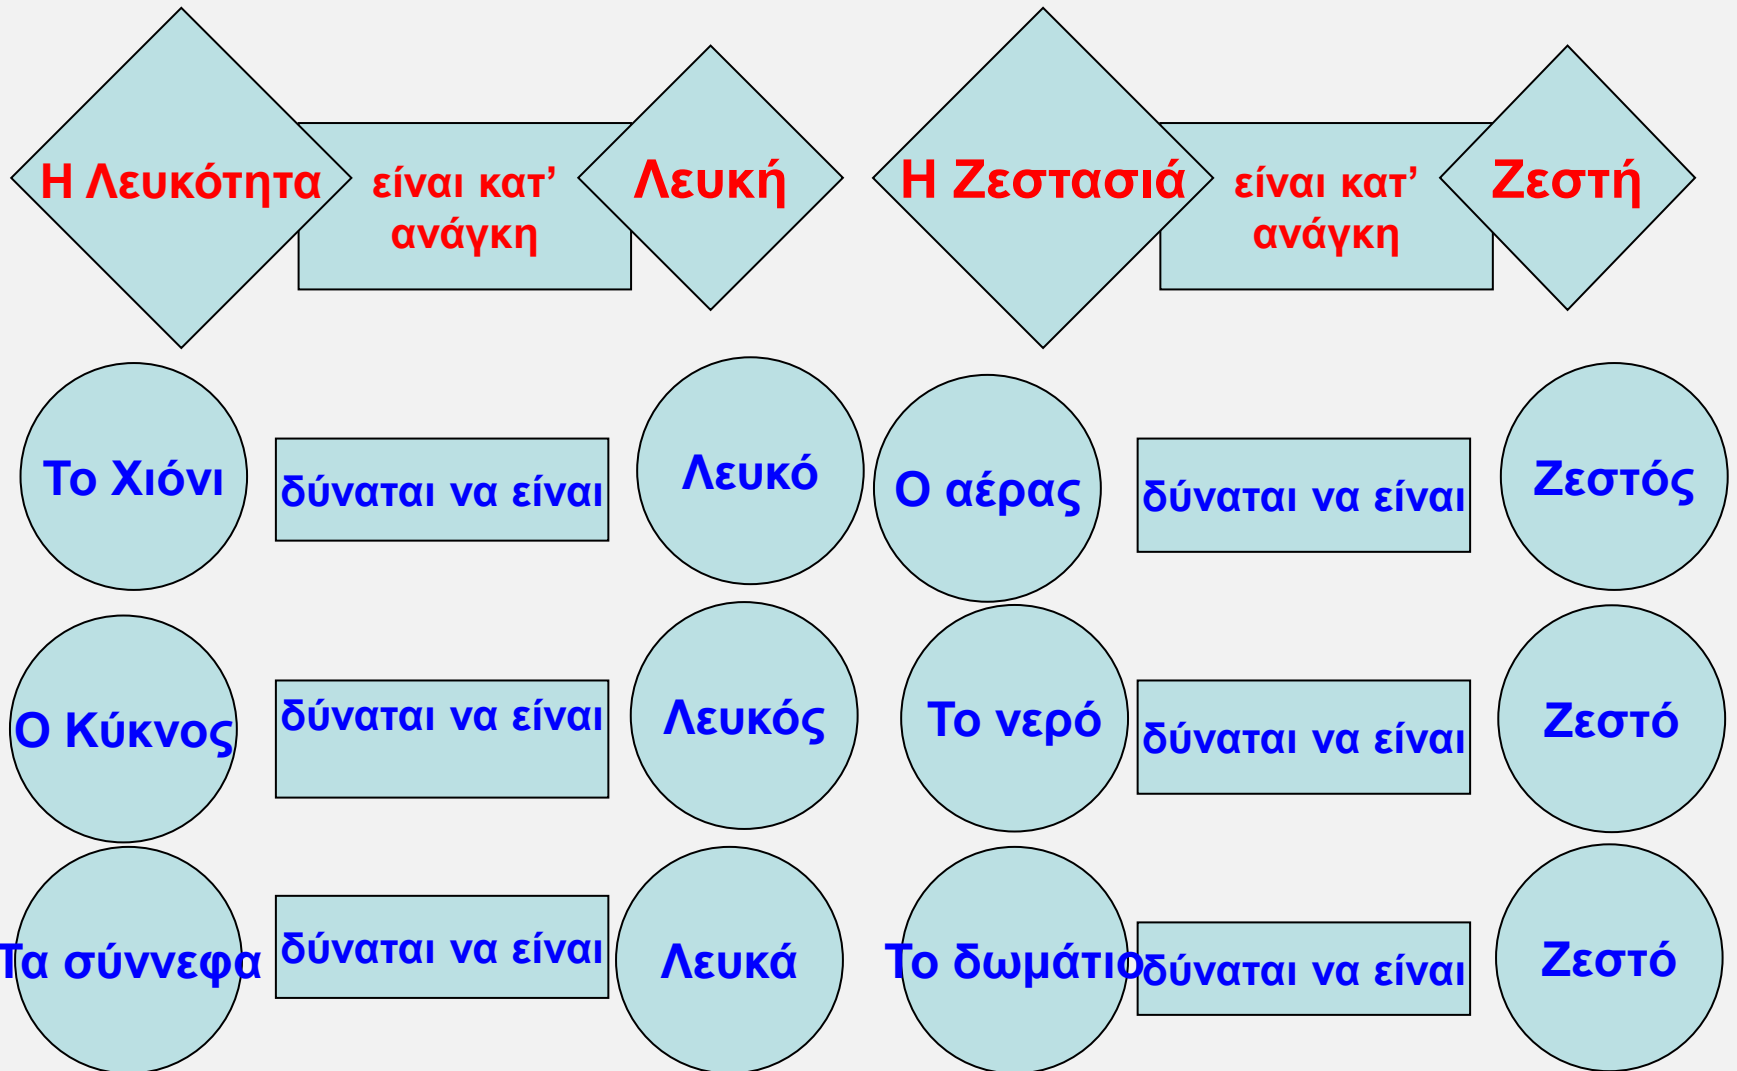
Η Λευκότητα είναι κατ' ανάγκη Λευκή

Η Ζεστασιά είναι κατ' ανάγκη Ζεστή

Το Χιόνι δύναται να είναι Λευκό

Ο αέρας δύναται να είναι Ζεστός

Ο Κύκνος δύναται να είναι Λευκός

Το νερό δύναται να είναι Ζεστό

Τα σύννεφα δύναται να είναι Λευκά

Το δωμάτιο δύναται να είναι Ζεστό